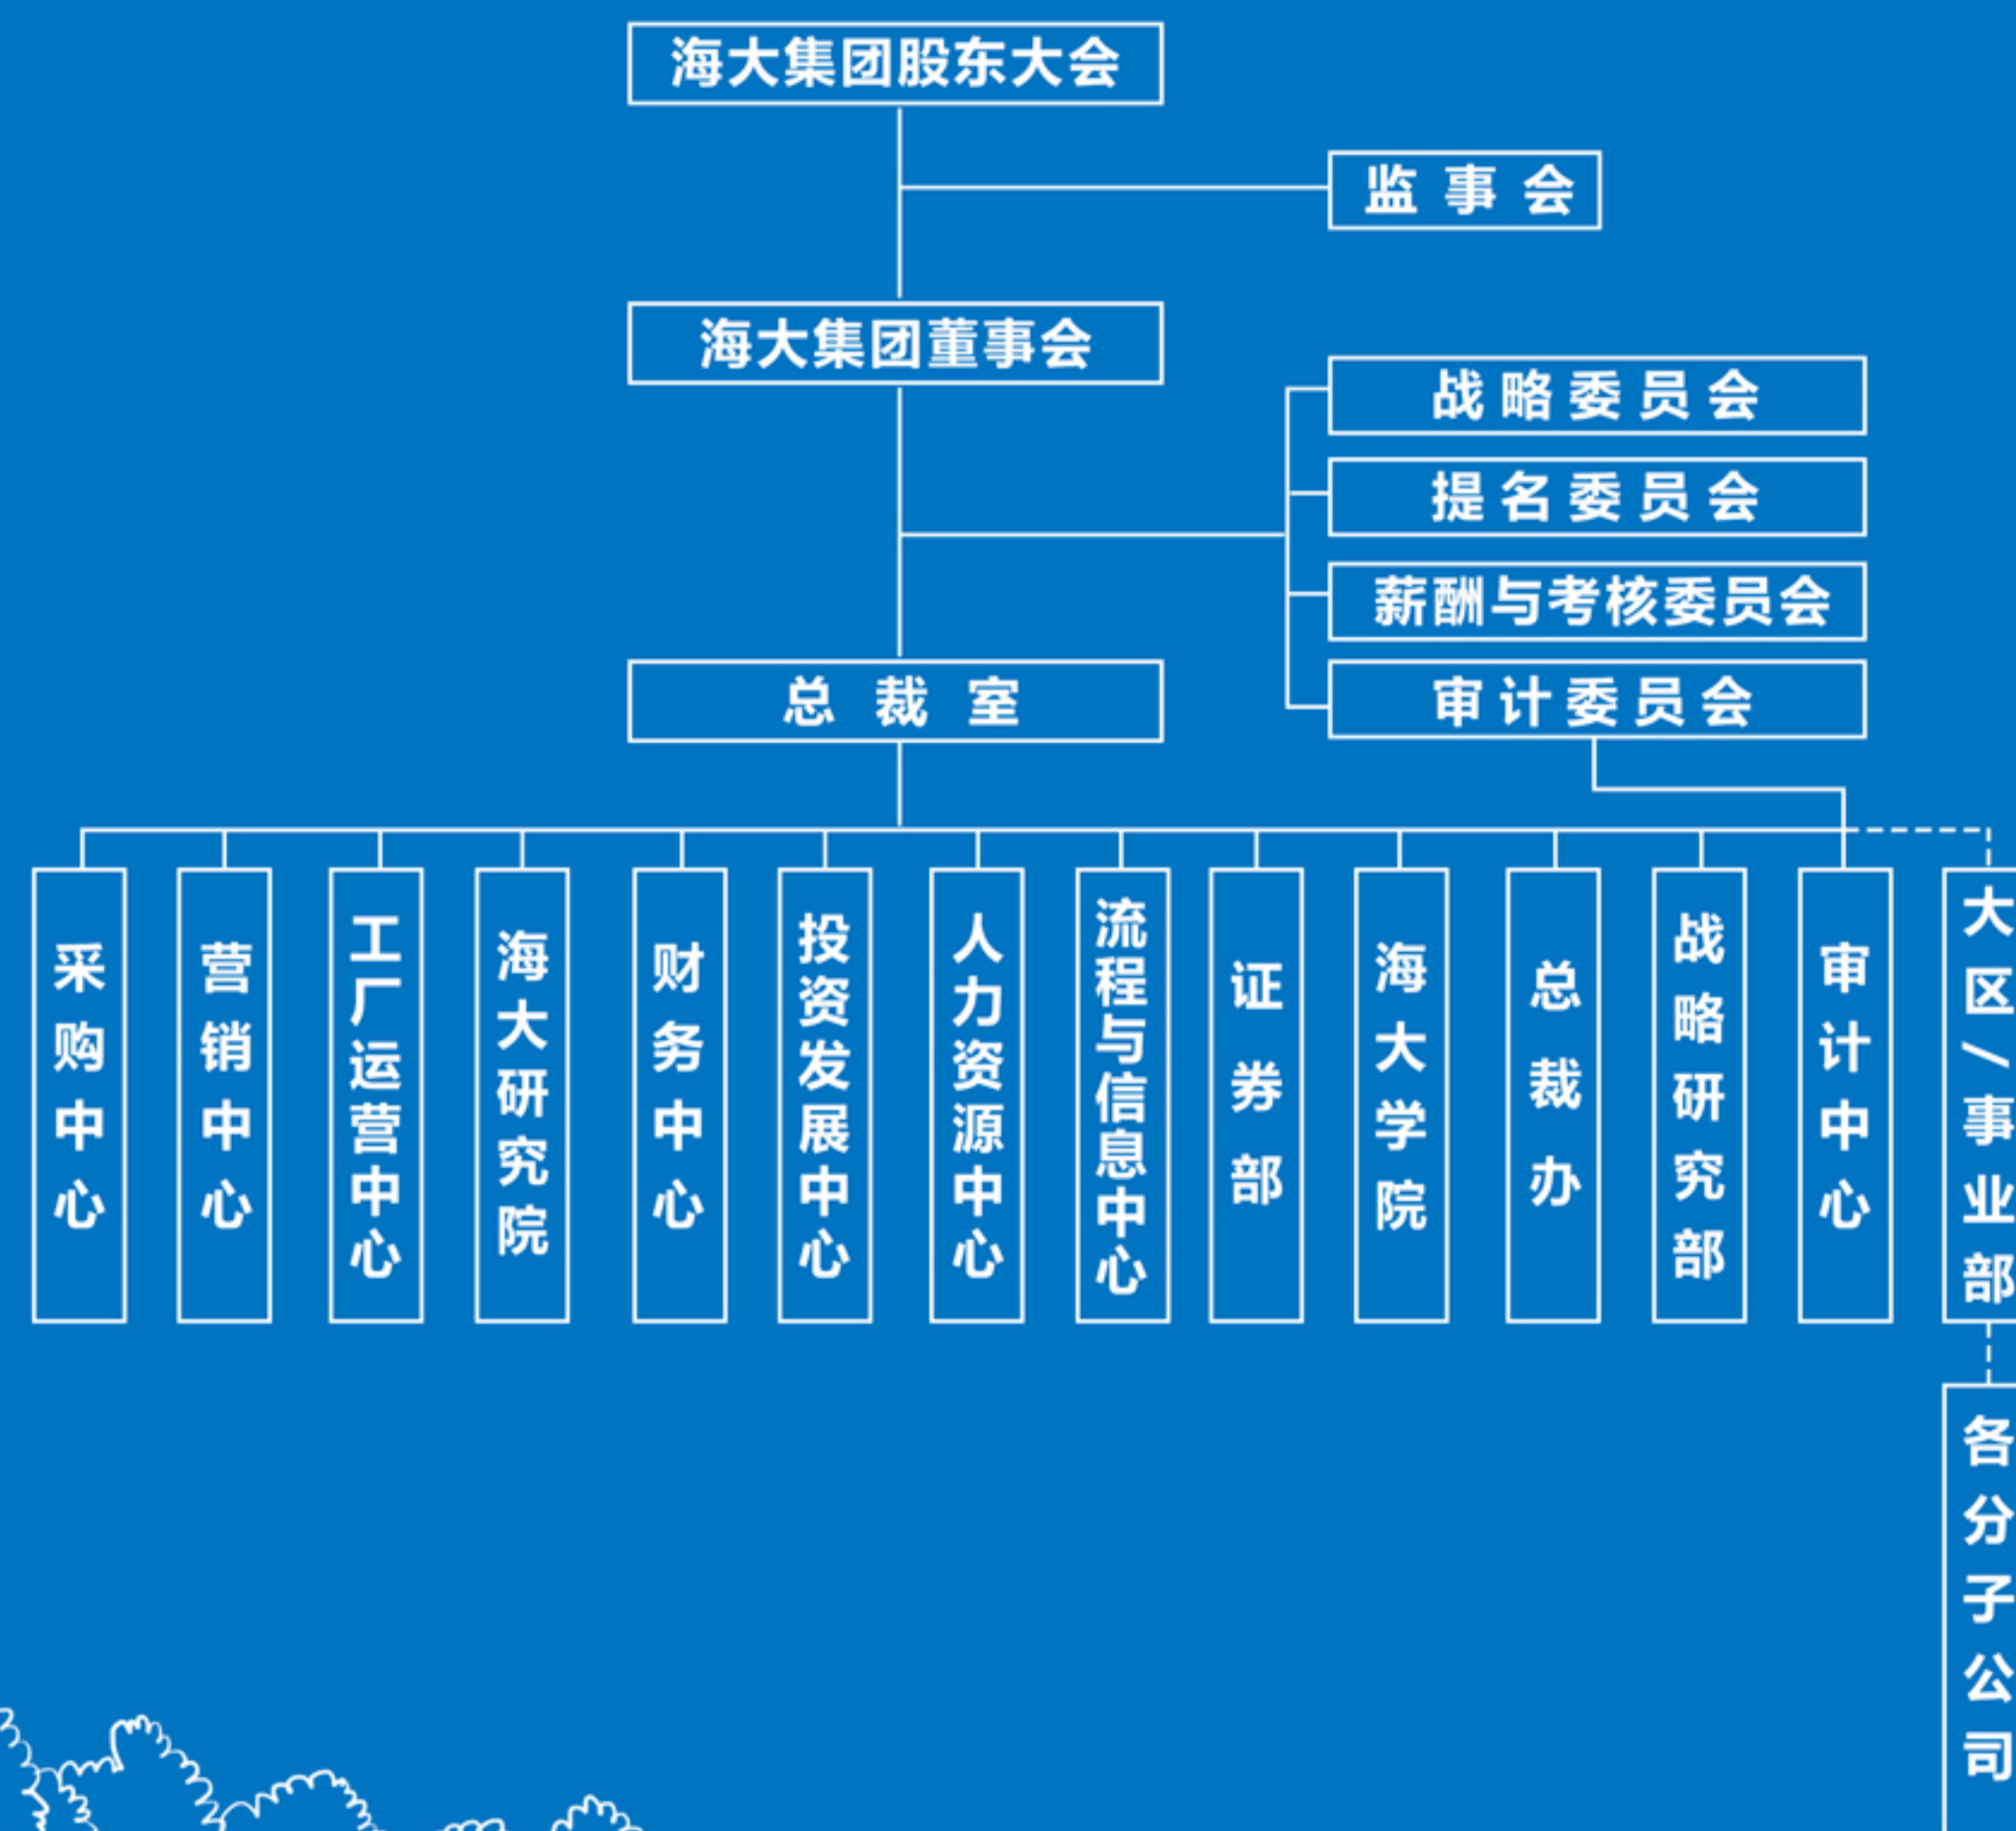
海大集团股东大会

监事会

海大集团董事会

战略委员会

提名委员会

薪酬与考核委员会

审计委员会

总裁室

采购中心

营销中心

工厂运营中心

海大研究院

财务中心

投资发展中心

人力资源中心

流程与信息中心

证券部

海大学院

总裁办

战略研究部

审计中心

大区/事业部

各分子公司